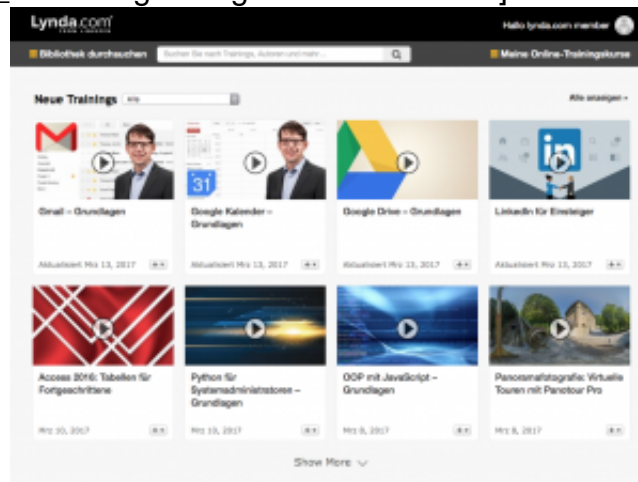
Lynda.com

Hallo lynda.com member

Bibliothek durchsuchen

Suchen Sie nach Trainings, Autoren und mehr...

Meine Online-Trainingskurse

Neue Trainings

Alle

Alle anzeigen

Gmail – Grundlagen

Aktualisiert Mrz 13, 2017

Google Kalender – Grundlagen

Aktualisiert Mrz 13, 2017

Google Drive – Grundlagen

Aktualisiert Mrz 13, 2017

LinkedIn für Einsteiger

Aktualisiert Mrz 13, 2017

Access 2016: Tabellen für Fortgeschrittene

Mrz 10, 2017

Python für Systemadministratoren – Grundlagen

Mrz 10, 2017

OOP mit JavaScript – Grundlagen

Mrz 9, 2017

Panoramafotografie: Virtuelle Touren mit Panotour Pro

Mrz 8, 2017

Show More